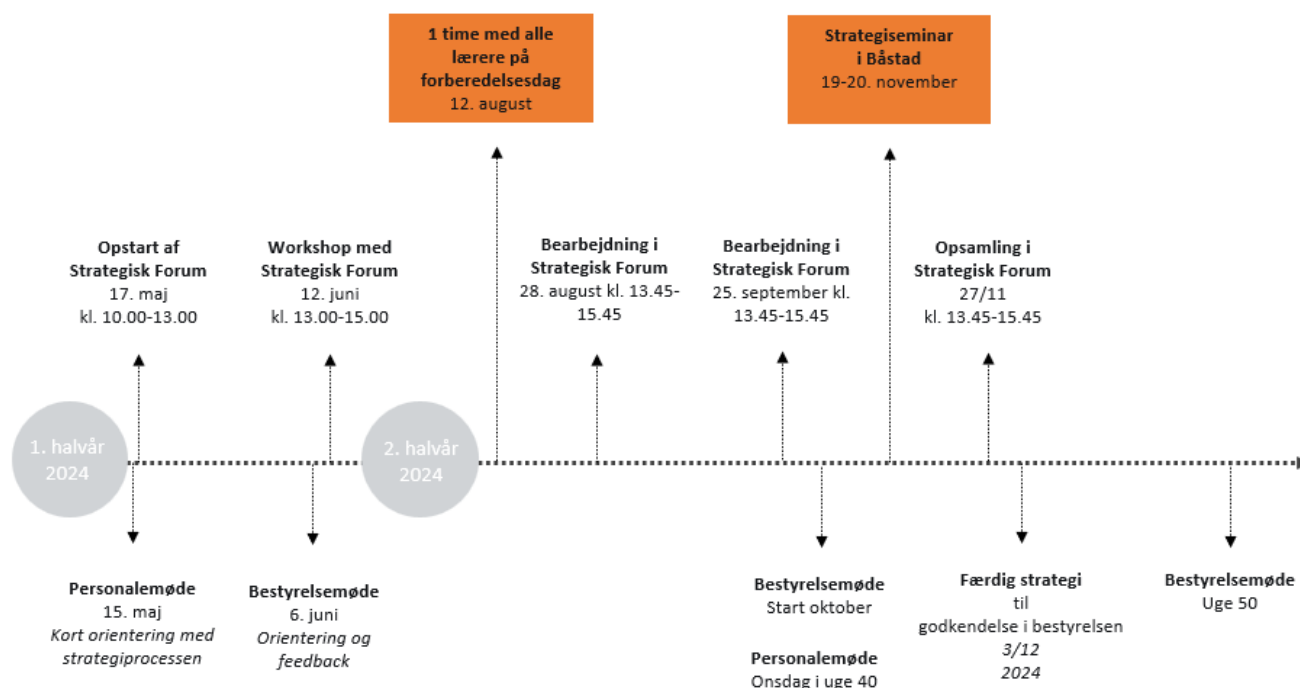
1 time med alle lærere på forberedelsesdag
12. august

Strategiseminar i Båstad
19-20. november

Opstart af Strategisk Forum
17. maj
kl. 10.00-13.00

Workshop med Strategisk Forum
12. juni
kl. 13.00-15.00

Bearbejdning i Strategisk Forum
28. august kl. 13.45-15.45

Bearbejdning i Strategisk Forum
25. september kl. 13.45-15.45

Opsamling i Strategisk Forum
27/11
kl. 13.45-15.45

1. halvår 2024

2. halvår 2024

Personalemøde
15. maj
*Kort orientering med strategiprocessen*

Bestyrelsemøde
6. juni
*Orientering og feedback*

Bestyrelsemøde
Start oktober

Personalemøde
Onsdag i uge 40

Færdig strategi
til
godkendelse i bestyrelsen
*3/12*
*2024*

Bestyrelsemøde
Uge 50